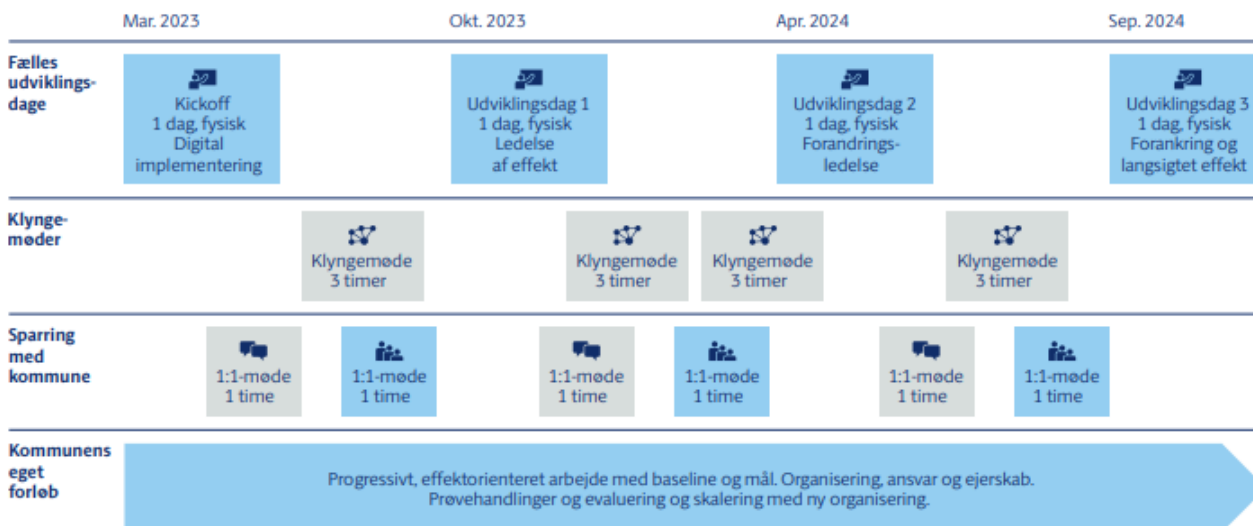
Mar. 2023 Okt. 2023 Apr. 2024 Sep. 2024

Fælles udviklingsdage

Kickoff
1 dag, fysisk
Digital implementering

Udviklingsdag 1
1 dag, fysisk
Ledelse af effekt

Udviklingsdag 2
1 dag, fysisk
Forandringsledelse

Udviklingsdag 3
1 dag, fysisk
Forankring og langsigtet effekt

Klyngemøder

Klyngemøde
3 timer

Klyngemøde
3 timer

Klyngemøde
3 timer

Klyngemøde
3 timer

Sparring med kommune

1:1-møde
1 time

1:1-møde
1 time

1:1-møde
1 time

1:1-møde
1 time

1:1-møde
1 time

1:1-møde
1 time

Kommunens eget forløb

Progressivt, effektorienteret arbejde med baseline og mål. Organisering, ansvar og ejerskab. Prøvehandlinger og evaluering og skalering med ny organisering.